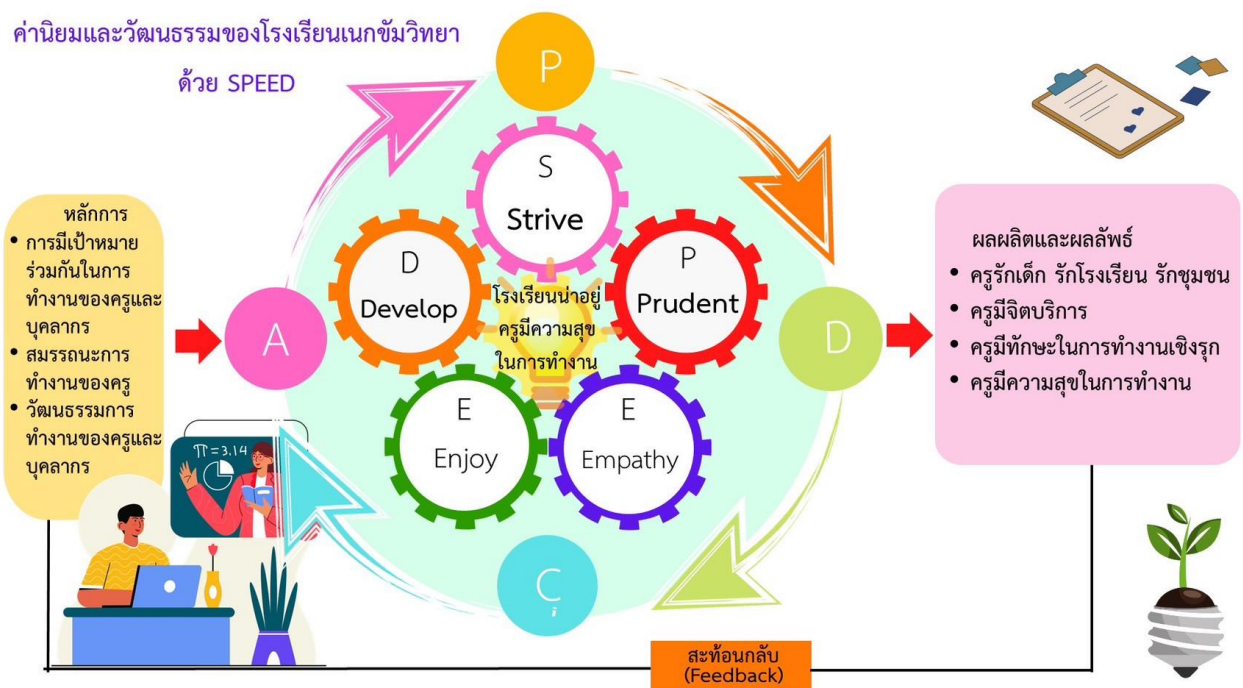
ค่านิยมและวัฒนธรรมของโรงเรียนเนกขัมวิทยา

ด้วย SPEED

P

S
Strive

D
Develop

P
Prudent

โรงเรียนน่าอยู่
ครูมีความสุข
ในการทำงาน

E
Enjoy

E
Empathy

A

D

C

หลักการ
• การมีเป้าหมายร่วมกันในการทำงานของครูและบุคลากร
• สมรรถนะการทำงานของครู
• วัฒนธรรมการทำงานของครูและบุคลากร

ผลผลิตและผลลัพธ์
• ครูรักเด็ก รักโรงเรียน รักชุมชน
• ครูมีจิตบริการ
• ครูมีทักษะในการทำงานเชิงรุก
• ครูมีความสุขในการทำงาน

π = 3.14

สะท้อนกลับ
(Feedback)